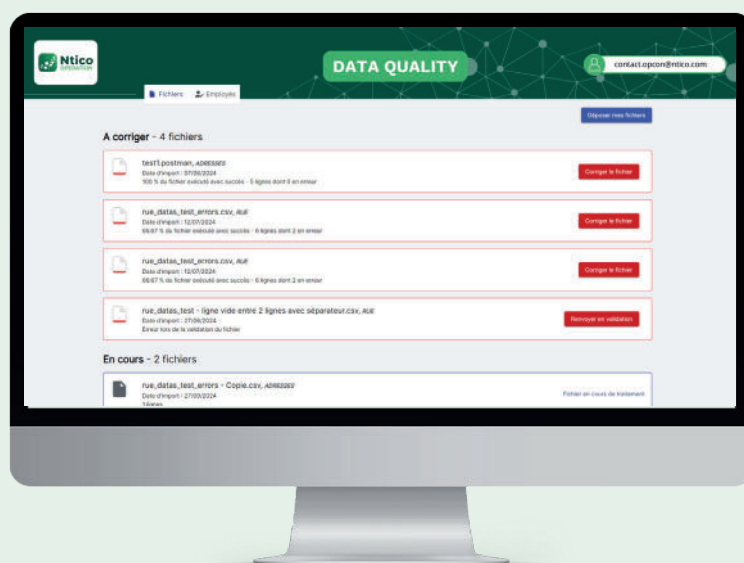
Ntico OPERATION

DATA QUALITY

contact.opcon@ntico.com

Fichiers Employés

Déposer mes fichiers

A corriger - 4 fichiers

test1.postman, ADRESSES
Date d'import : 07/06/2024
100 % du fichier exécuté avec succès - 5 lignes dont 0 en erreur

Corriger le fichier

rue_datas_test_errors.csv, RUE
Date d'import : 12/07/2024
66.67 % du fichier exécuté avec succès - 6 lignes dont 2 en erreur

Corriger le fichier

rue_datas_test_errors.csv, RUE
Date d'import : 12/07/2024
66.67 % du fichier exécuté avec succès - 6 lignes dont 2 en erreur

Corriger le fichier

rue_datas_test - ligne vide entre 2 lignes avec séparateur.csv, RUE
Date d'import : 27/06/2024
Erreur lors de la validation du fichier

Renvoyer en validation

En cours - 2 fichiers

rue_datas_test_errors - Copie.csv, ADRESSES
Date d'import : 27/09/2024
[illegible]

Fichier en cours de traitement